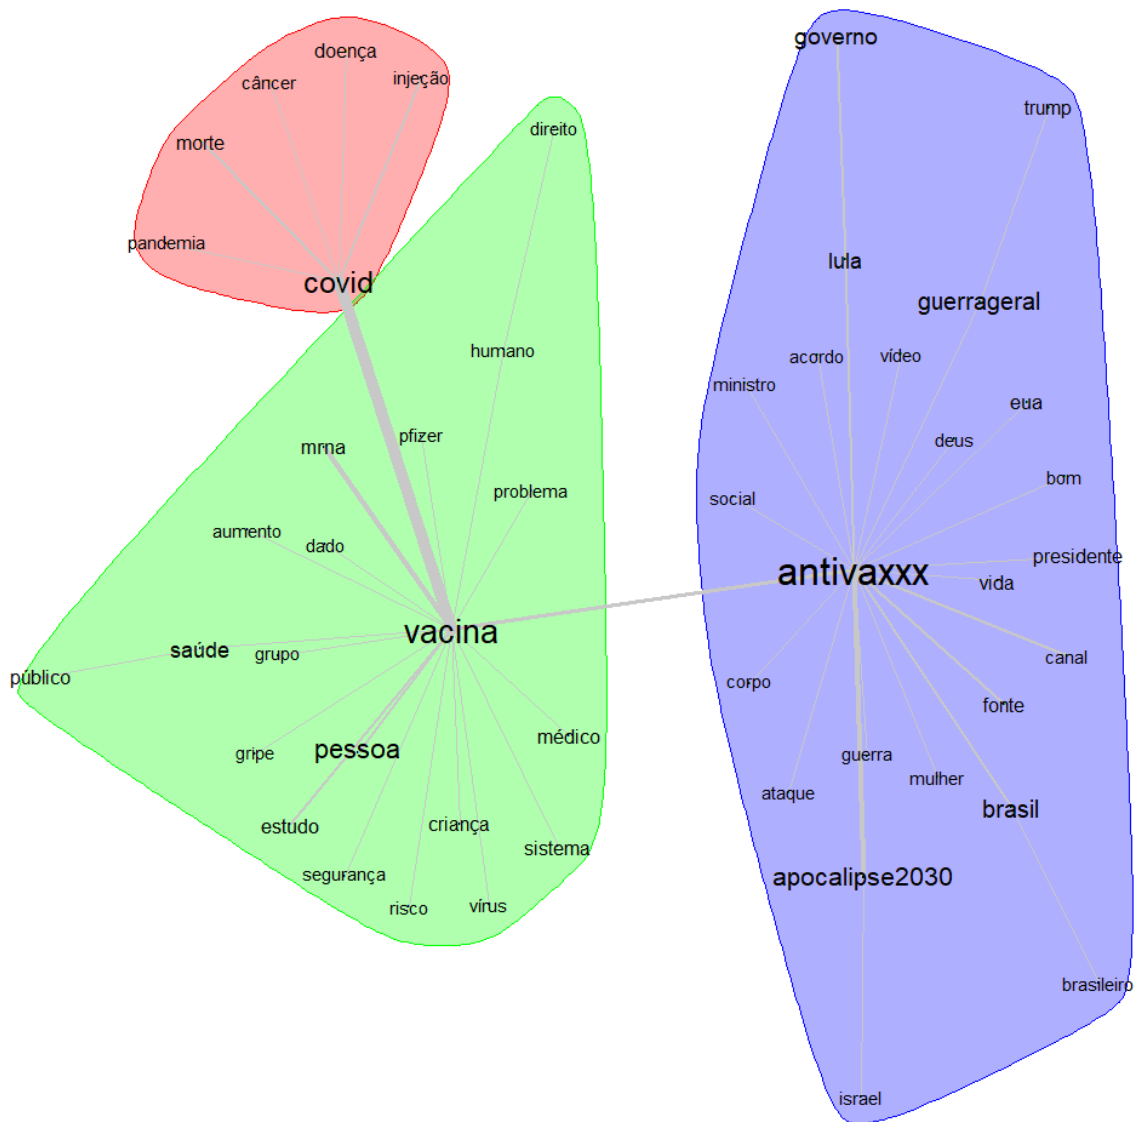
doença
câncer
injeção
morte
pandemia
covid

direito
humano
pfizer
mrna
problema
aumento
dado
vacina
saúde
grupo
público
médico
gripe
pessoa
estudo
criança
sistema
segurança
risco
vírus

governo
trump
lula
guerrageral
acordo
vídeo
ministro
eua
deus
bom
social
antivaxxx
presidente
vida
canal
corpo
fonte
guerra
mulher
ataque
brasil
apocalipse2030
brasileiro
israel